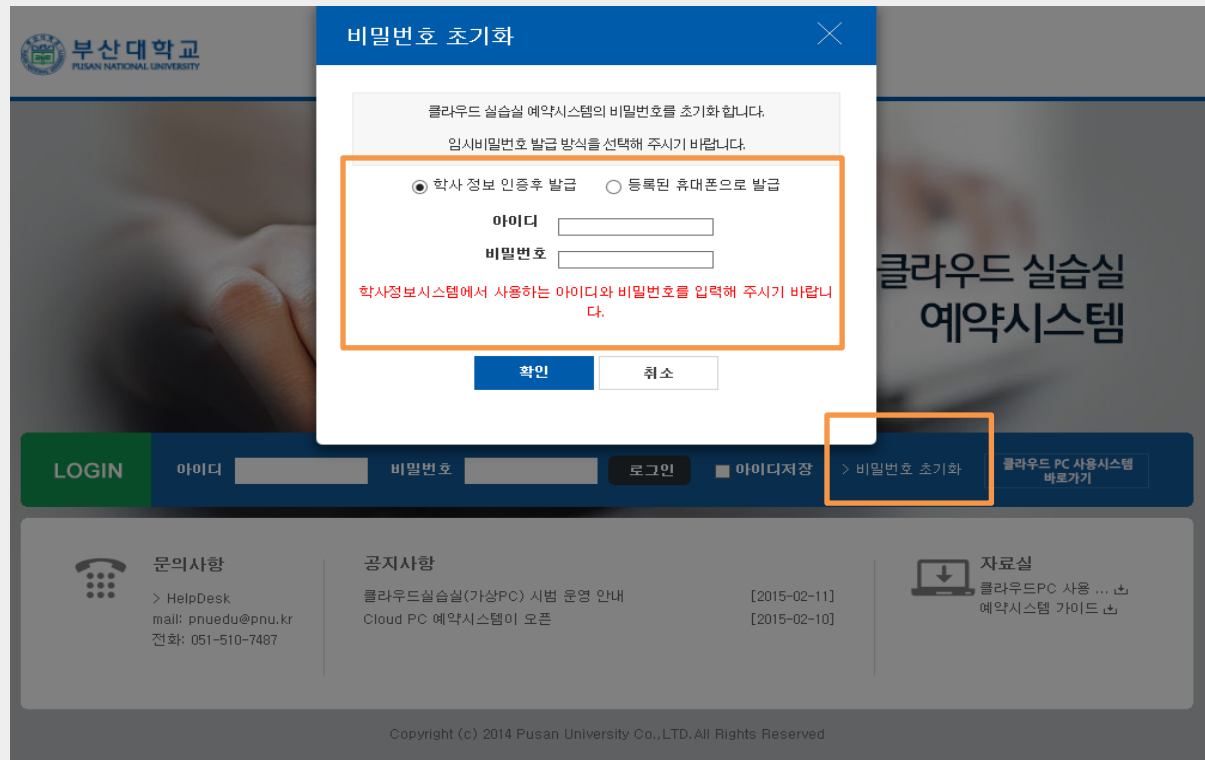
부산대학교
PUSAN NATIONAL UNIVERSITY

비밀번호 초기화

클라우드 실습실 예약시스템의 비밀번호를 초기화 합니다.

임시비밀번호 발급 방식을 선택해 주시기 바랍니다.

학사 정보 인증후 발급   등록된 휴대폰으로 발급

아이디

비밀번호

학사정보시스템에서 사용하는 아이디와 비밀번호를 입력해 주시기 바랍니다.

확인   취소

클라우드 실습실
예약시스템

LOGIN   아이디   비밀번호   로그인   아이디저장   > 비밀번호 초기화   클라우드 PC 사용시스템 바로가기

문의사항
> HelpDesk
mail: pnuedu@pnu.kr
전화: 051-510-7487

공지사항
클라우드실습실(가상PC) 시범 운영 안내   [2015-02-11]
Cloud PC 예약시스템이 오픈   [2015-02-10]

자료실
클라우드PC 사용 ...
예약시스템 가이드

Copyright (c) 2014 Pusan University Co.,LTD. All Rights Reserved